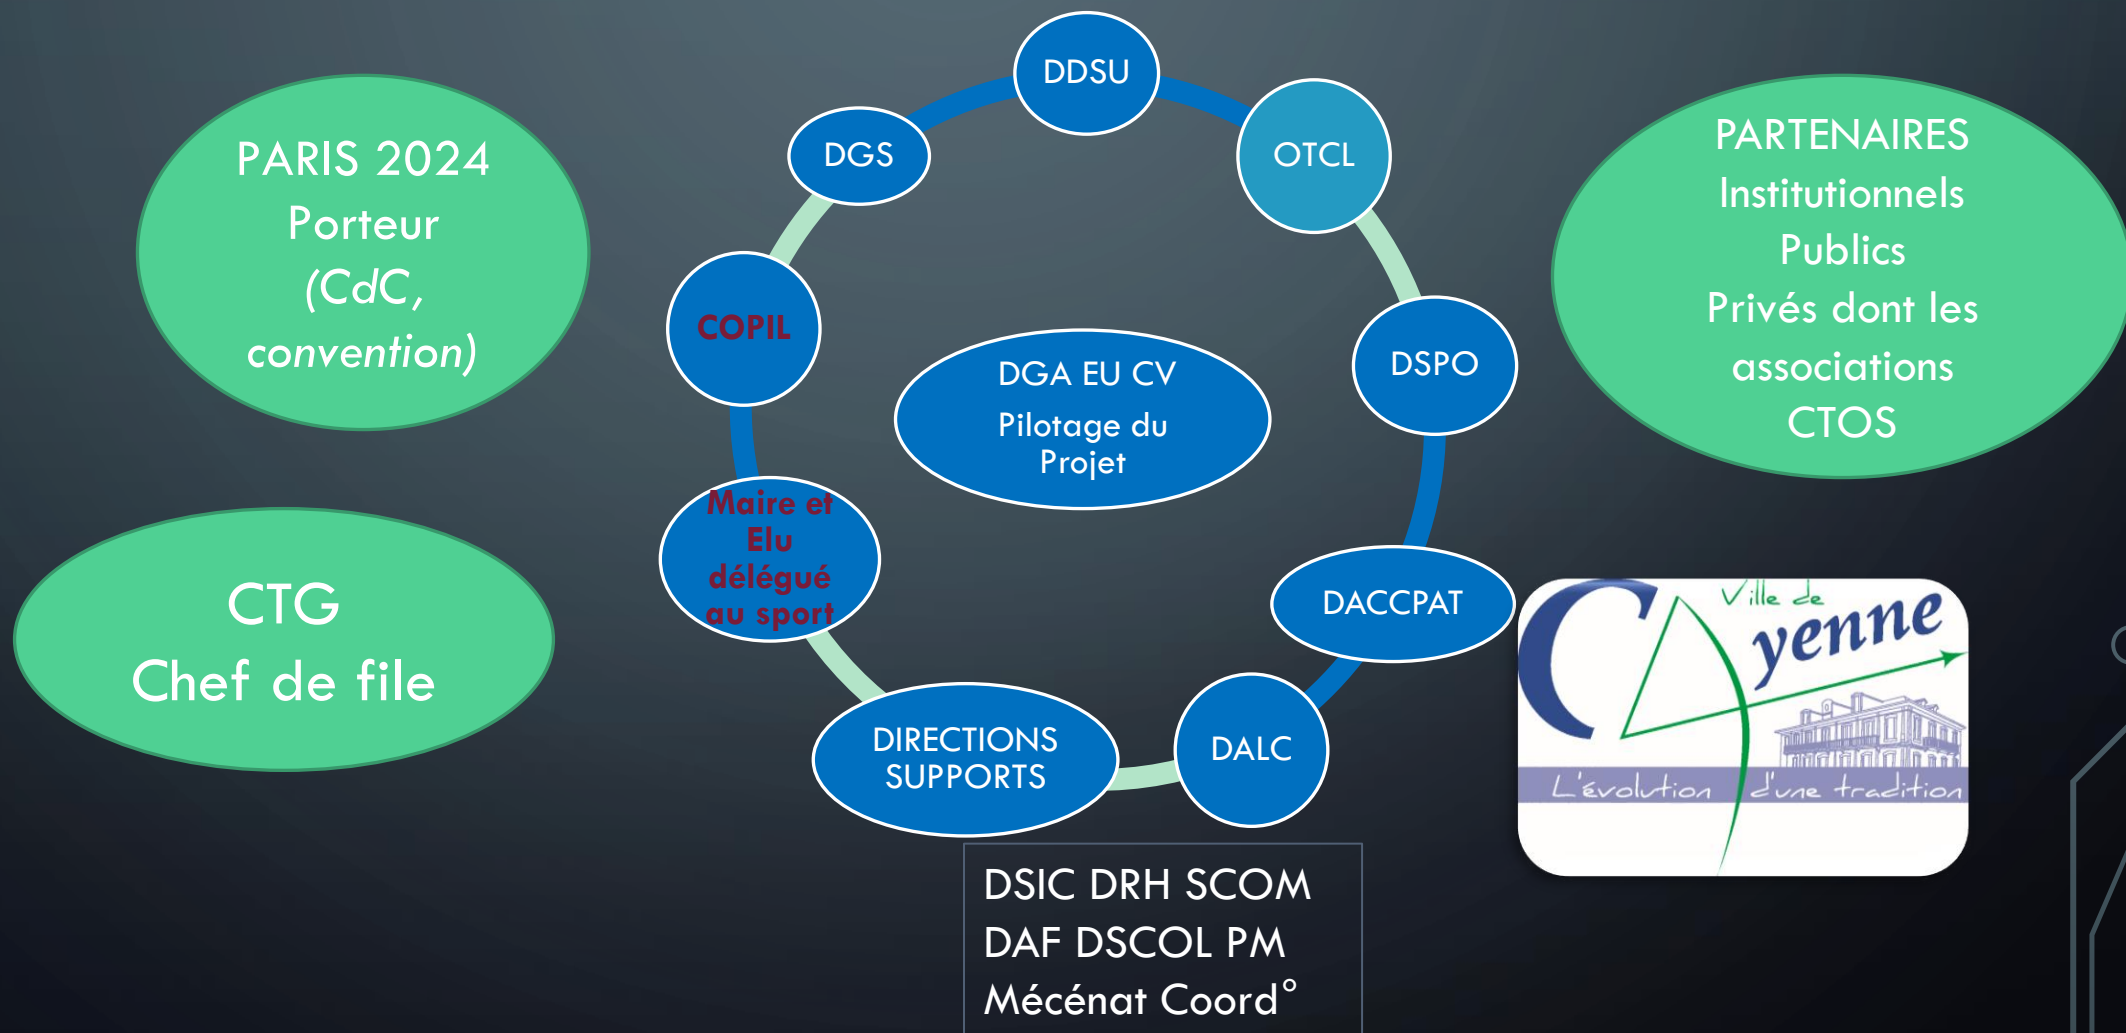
PARIS 2024
Porteur
(CdC, convention)

CTG
Chef de file

DDSU

DGS

OTCL

COPIL

DGA EU CV
Pilotage du Projet

DSPO

Maire et Elu délégué au sport

DACCPAT

DIRECTIONS SUPPORTS

DALC

DSIC DRH SCOM
DAF DSCOL PM
Mécénat Coord°

PARTENAIRES
Institutionnels
Publics
Privés dont les associations
CTOS

Ville de Cayenne
L'évolution d'une tradition